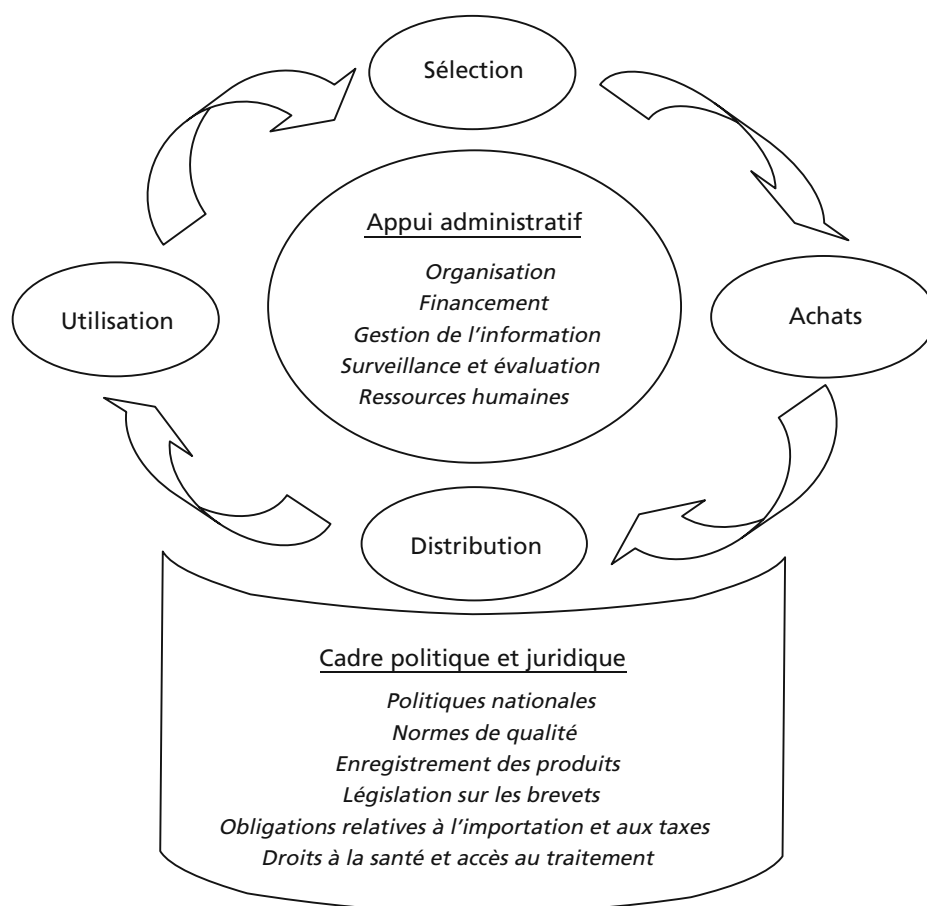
Sélection

Appui administratif

Organisation
Financement
Gestion de l'information
Surveillance et évaluation
Ressources humaines

Utilisation

Achats

Distribution

Cadre politique et juridique

Politiques nationales
Normes de qualité
Enregistrement des produits
Législation sur les brevets
Obligations relatives à l'importation et aux taxes
Droits à la santé et accès au traitement